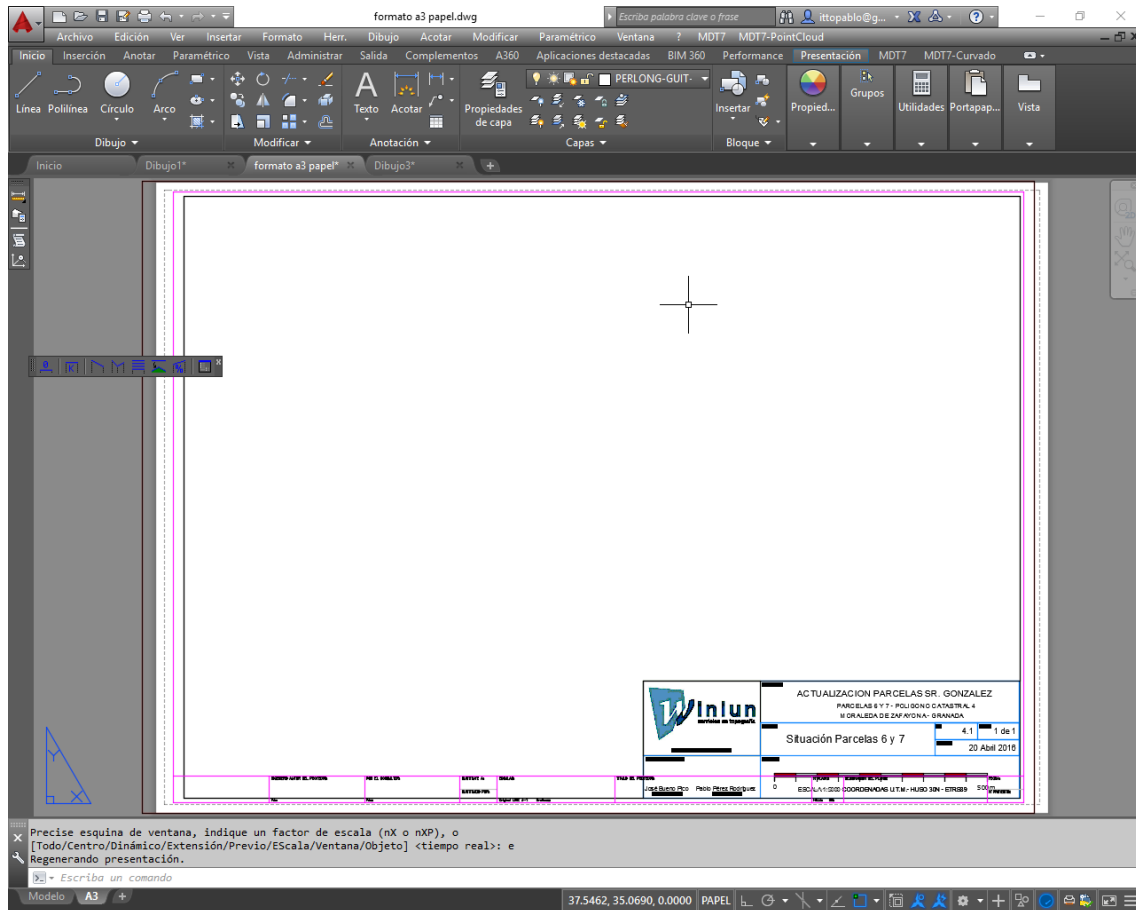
formato a3 papel.dwg

Escriba palabra clave o frase

ittopablo@g...

Archivo Edición Ver Insertar Formato Herr. Dibujo Acotar Modificar Paramétrico Ventana ? MDT7 MDT7-PointCloud

Inicio Inserción Anotar Paramétrico Vista Administrar Salida Complementos A360 Aplicaciones destacadas BIM 360 Performance Presentación MDT7 MDT7-Curvado

Línea Polilínea Círculo Arco

Dibujo

Modificar

Texto Acotar

Anotación

Propiedades de capa

PERLONG-GUIT-

Capas

Insertar

Bloque

Propied...

Grupos

Utilidades

Portapap...

Vista

Inicio Dibujo1* formato a3 papel* Dibujo3*

ACTUALIZACION PARCELAS SR. GONZALEZ

PARCELAS 6 Y 7 - POLIGONO CATASTRAL 4

MORALEDA DE ZAFAYONA - GRANADA

Winlun

servicios en topografía

Situación Parcelas 6 y 7

4.1

1 de 1

20 Abril 2016

Jose Bueno Pico Pablo Pérez Rodríguez

0

ESCALA 1:2000 COORDENADAS U.T.M. - HUSO 30N - ETRS89

500

Precise esquina de ventana, indique un factor de escala (nX o nXP), o
[Todo/Centro/Dinámico/Extensión/Previo/EScala/Ventana/Objeto] <tiempo real>: e
Regenerando presentación.

Escriba un comando

Modelo A3

37.5462, 35.0690, 0.0000 PAPEL